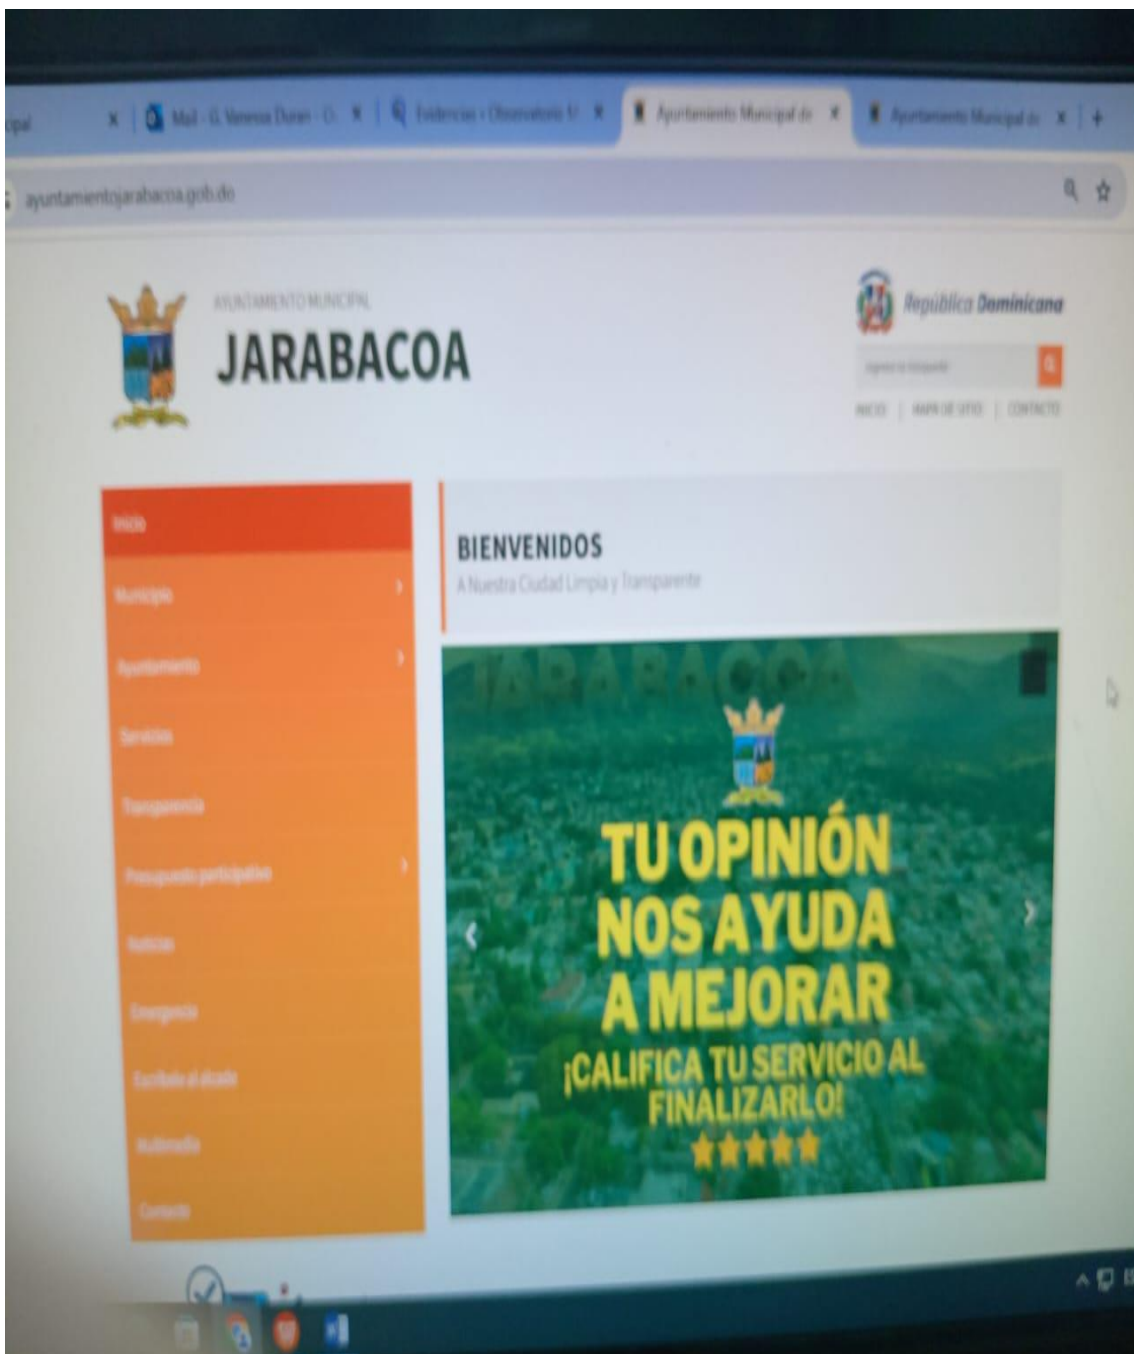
cipal ×
Mail - G. Vanesa Duran - O ×
Evidencias › Observatorio M ×
Ayuntamiento Municipal de ×
Ayuntamiento Municipal de ×
+

ayuntamientojarabacoa.gob.do

AYUNTAMIENTO MUNICIPAL
JARABACOA

República Dominicana

Ingrese su búsqueda

INICIO | MAPA DE SITIO | CONTACTO

Inicio
Municipio
Ayuntamiento
Servicios
Transparencia
Presupuesto participativo
Noticias
Emergencia
Escríbale al alcalde
Multimedia
Contacto

BIENVENIDOS
A Nuestra Ciudad Limpia y Transparente

JARABACOA

TU OPINIÓN NOS AYUDA A MEJORAR
¡CALIFICA TU SERVICIO AL FINALIZARLO!